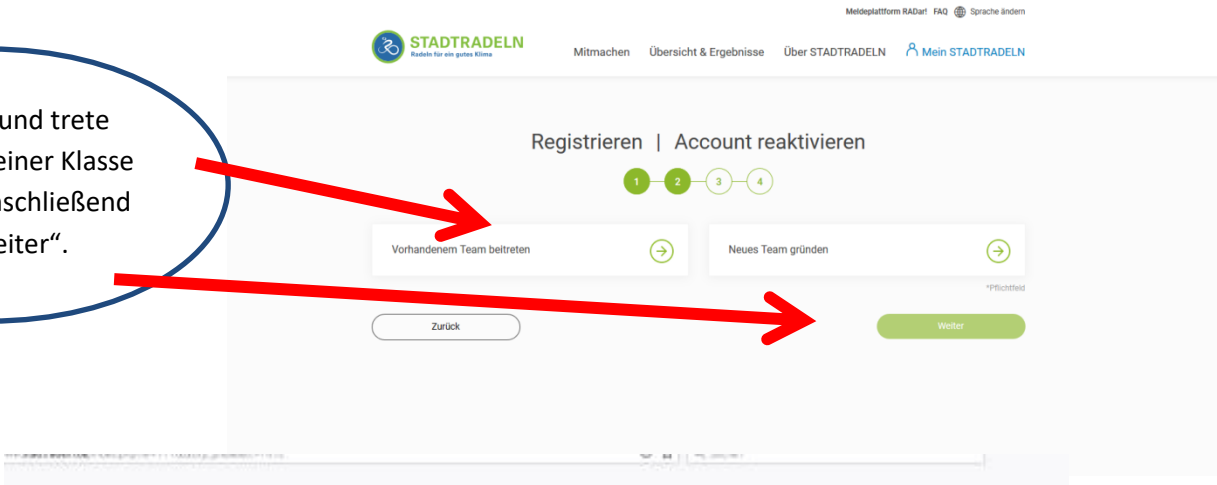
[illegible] und trete
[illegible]einer Klasse
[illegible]schließend
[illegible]eiter".

Meldeplattform RADar! FAQ Sprache ändern

STADTRADELN
Radeln für ein gutes Klima

Mitmachen Übersicht & Ergebnisse Über STADTRADELN Mein STADTRADELN

Registrieren | Account reaktivieren

1 2 3 4

Vorhandenem Team beitreten

Neues Team gründen

*Pflichtfeld

Zurück

Weiter

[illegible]